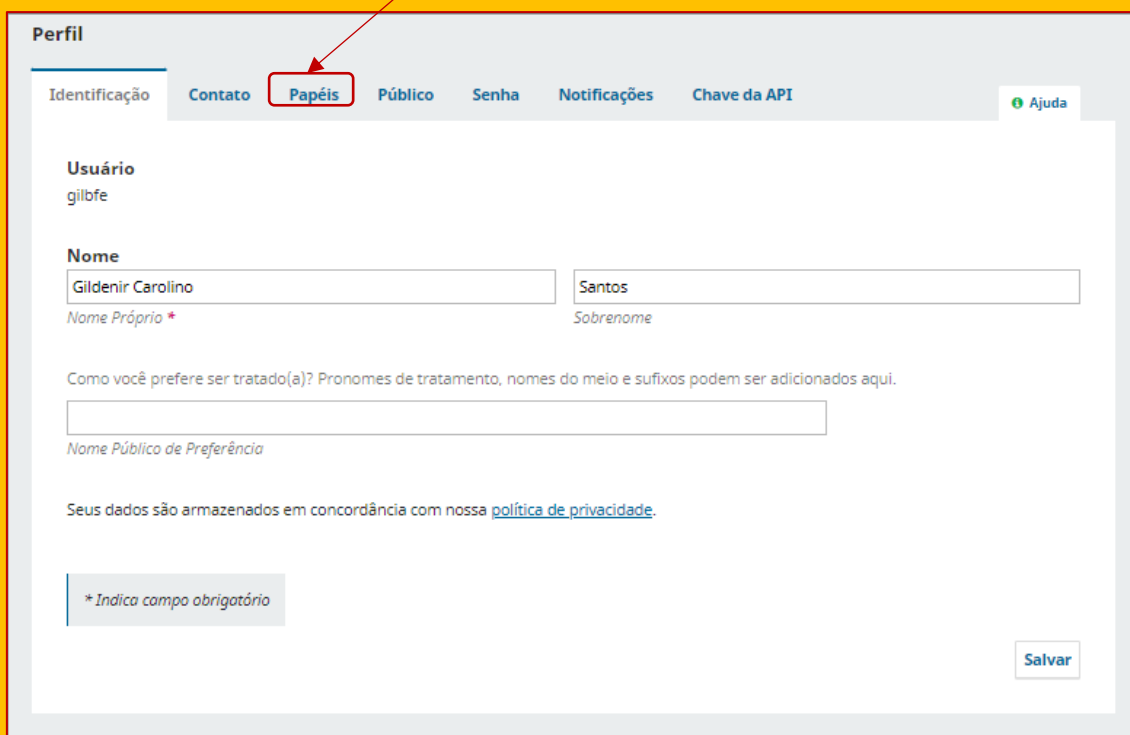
Perfil

Identificação Contato Papéis Público Senha Notificações Chave da API

Ajuda

Usuário
gilbfe

Nome
Gildenir Carolino
Nome Próprio *
Santos
Sobrenome

Como você prefere ser tratado(a)? Pronomes de tratamento, nomes do meio e sufixos podem ser adicionados aqui.

Nome Público de Preferência

Seus dados são armazenados em concordância com nossa política de privacidade.

* Indica campo obrigatório

Salvar